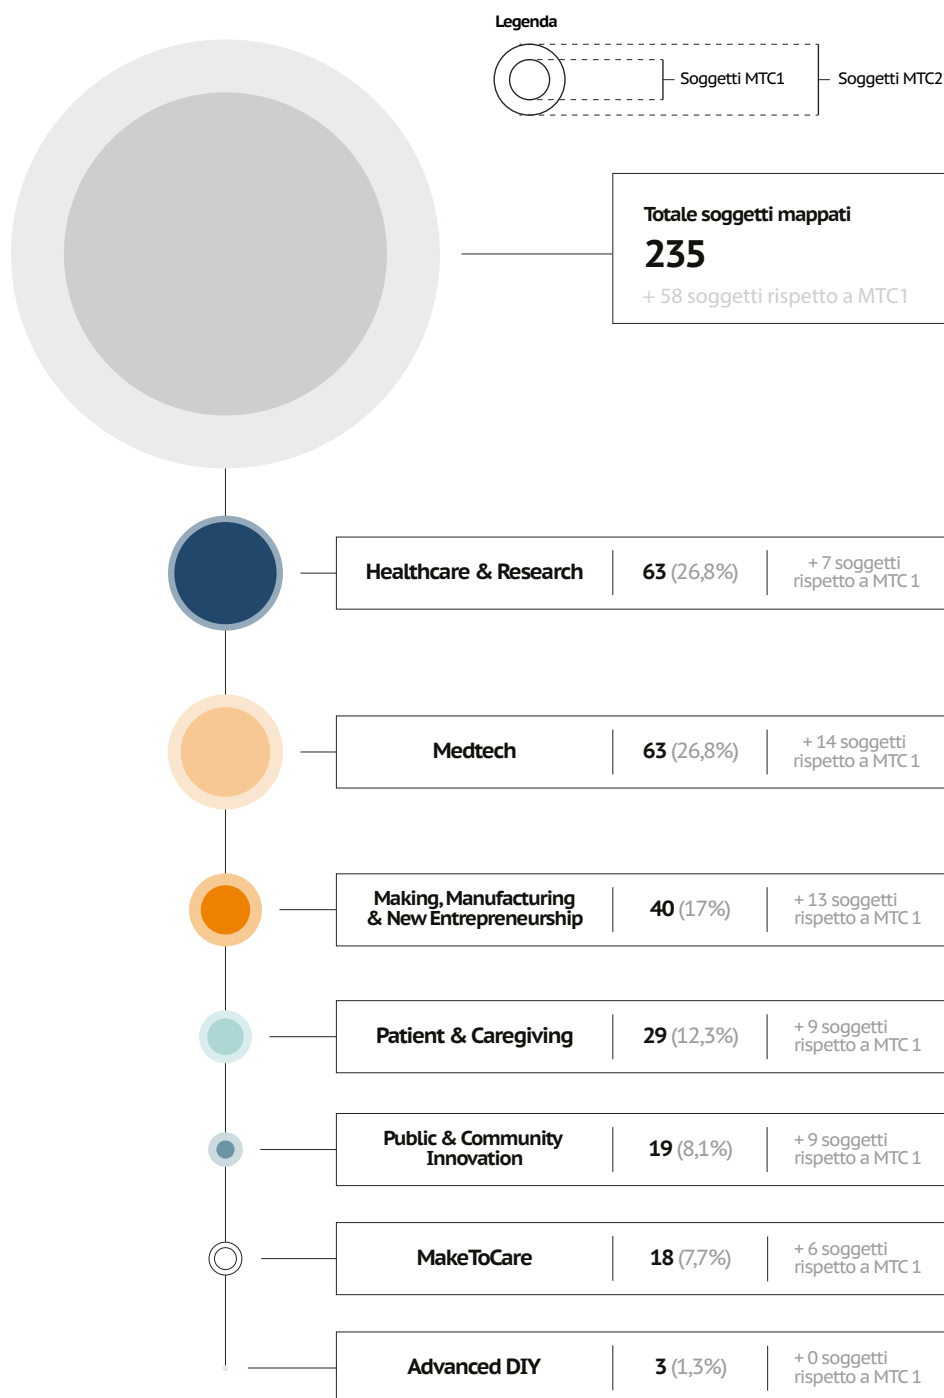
Legenda

Soggetti MTC1

Soggetti MTC2

Totale soggetti mappati

235

+ 58 soggetti rispetto a MTC1

| Healthcare & Research | 63 (26,8%) | + 7 soggetti rispetto a MTC 1 |
|---|---|---|
| Medtech | 63 (26,8%) | + 14 soggetti rispetto a MTC 1 |
| Making, Manufacturing & New Entrepreneurship | 40 (17%) | + 13 soggetti rispetto a MTC 1 |
| Patient & Caregiving | 29 (12,3%) | + 9 soggetti rispetto a MTC 1 |
| Public & Community Innovation | 19 (8,1%) | + 9 soggetti rispetto a MTC 1 |
| MakeToCare | 18 (7,7%) | + 6 soggetti rispetto a MTC 1 |
| Advanced DIY | 3 (1,3%) | + 0 soggetti rispetto a MTC 1 |